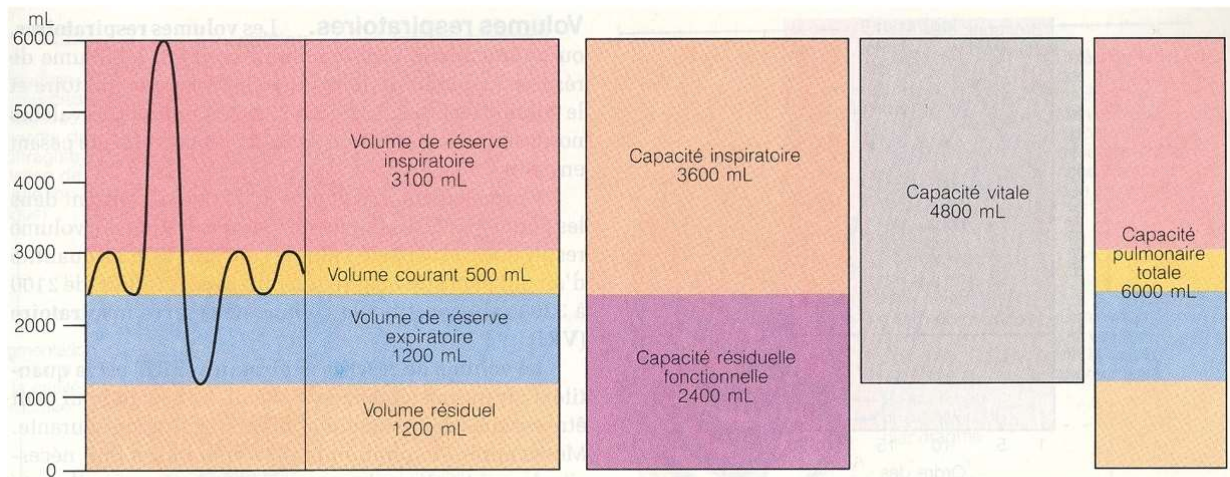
mL
6000
5000
4000
3000
2000
1000
0

Volume de réserve inspiratoire 3100 mL

Volume courant 500 mL

Volume de réserve expiratoire 1200 mL

Volume résiduel 1200 mL

Capacité inspiratoire 3600 mL

Capacité résiduelle fonctionnelle 2400 mL

Capacité vitale 4800 mL

Capacité pulmonaire totale 6000 mL